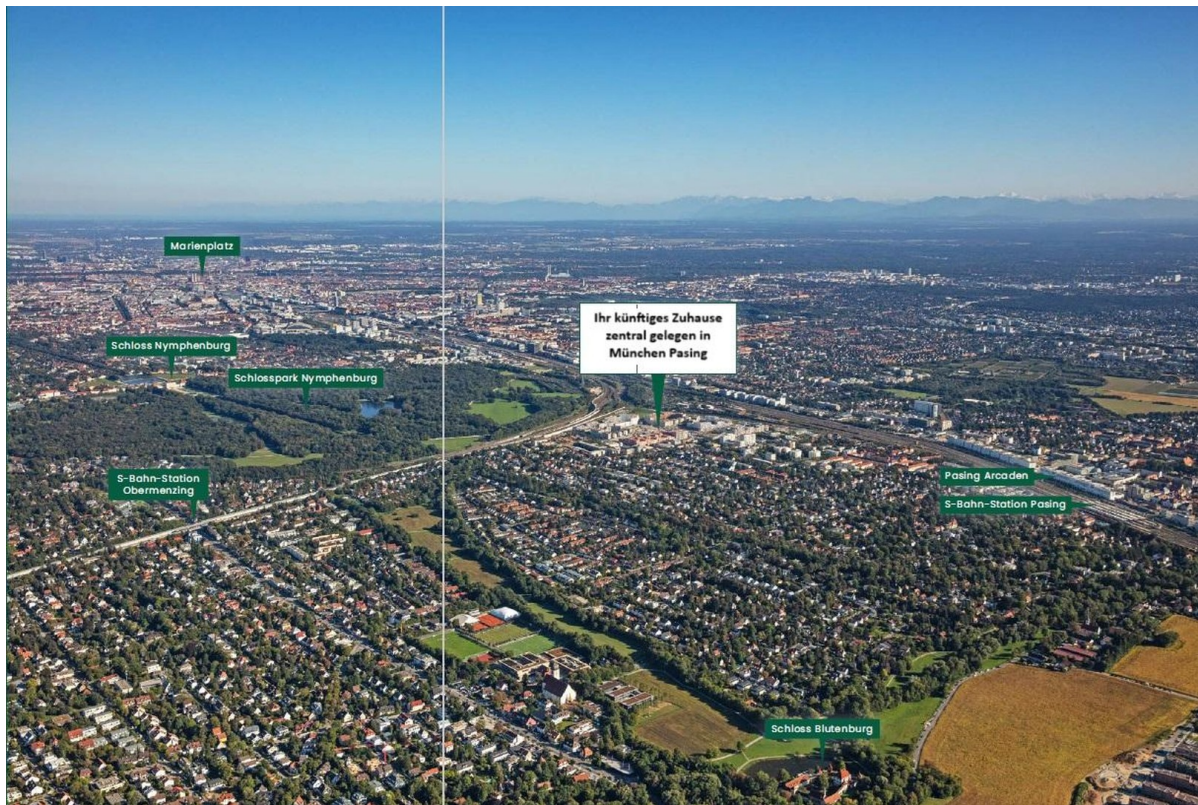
Marienplatz

Schloss Nymphenburg

Schlosspark Nymphenburg

Ihr künftiges Zuhause zentral gelegen in München Pasing

S-Bahn-Station Obermenzing

Pasing Arcaden

S-Bahn-Station Pasing

Schloss Blutenburg